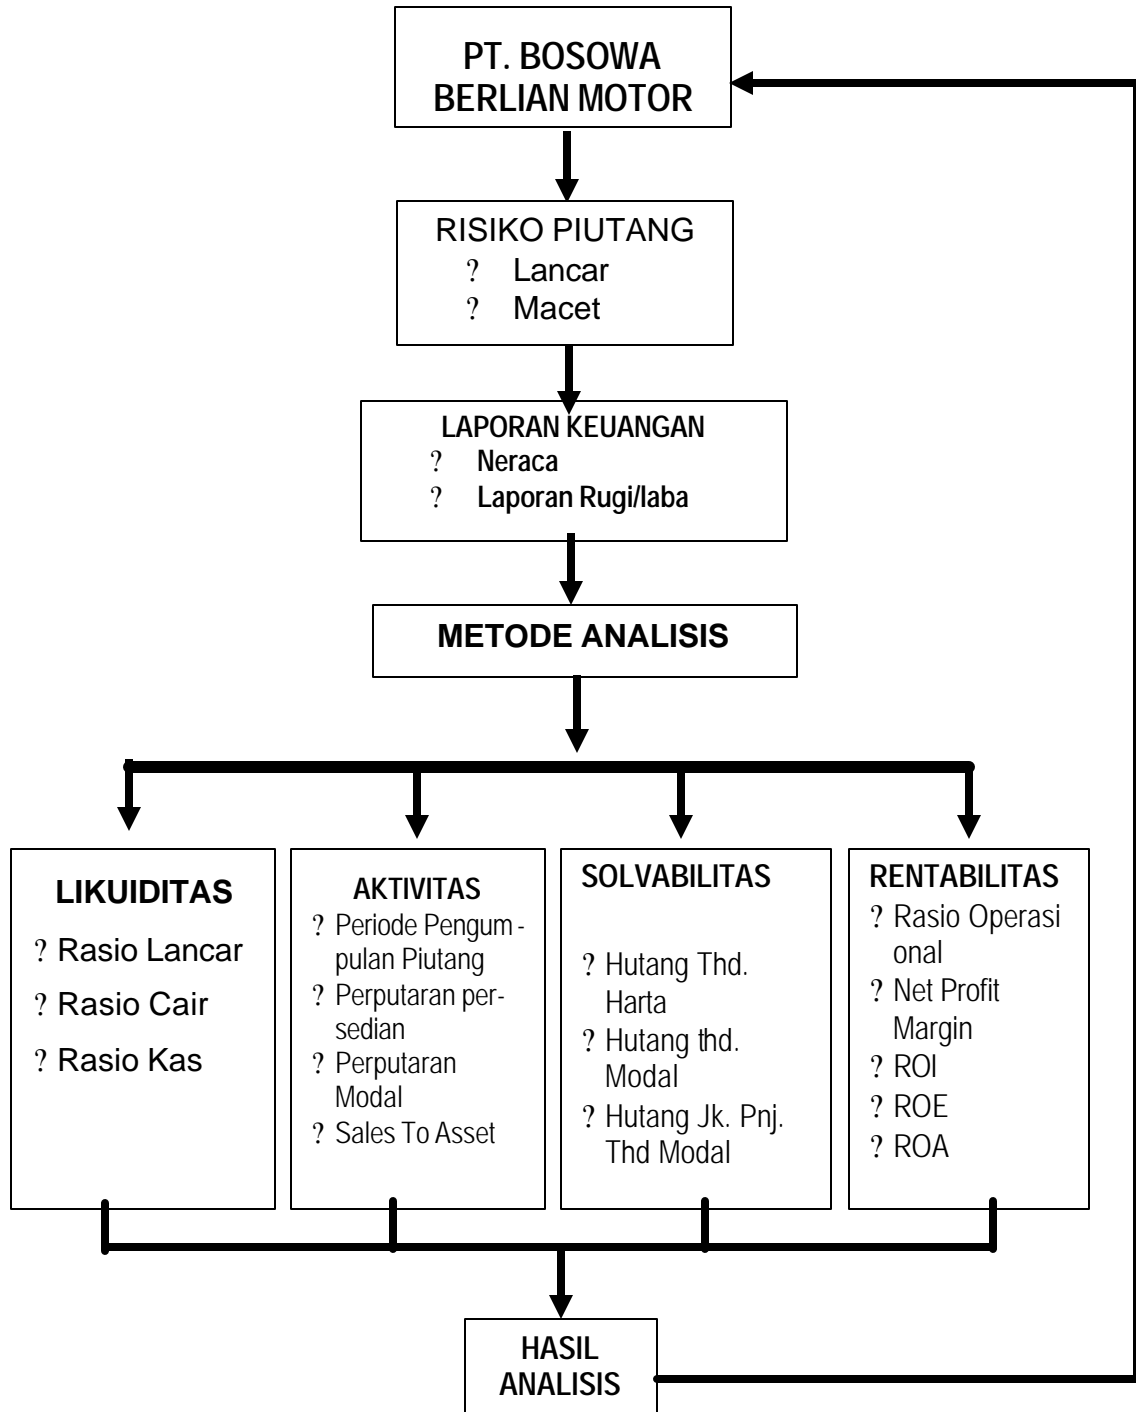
PT. BOSOWA BERLIAN MOTOR

RISIKO PIUTANG
? Lancar
? Macet

LAPORAN KEUANGAN
? Neraca
? Laporan Rugi/laba

METODE ANALISIS

LIKUIDITAS
? Rasio Lancar
? Rasio Cair
? Rasio Kas

AKTIVITAS
? Periode Pengumpulan Piutang
? Perputaran persedian
? Perputaran Modal
? Sales To Asset

SOLVABILITAS
? Hutang Thd. Harta
? Hutang thd. Modal
? Hutang Jk. Pnj. Thd Modal

RENTABILITAS
? Rasio Operasional
? Net Profit Margin
? ROI
? ROE
? ROA

HASIL ANALISIS